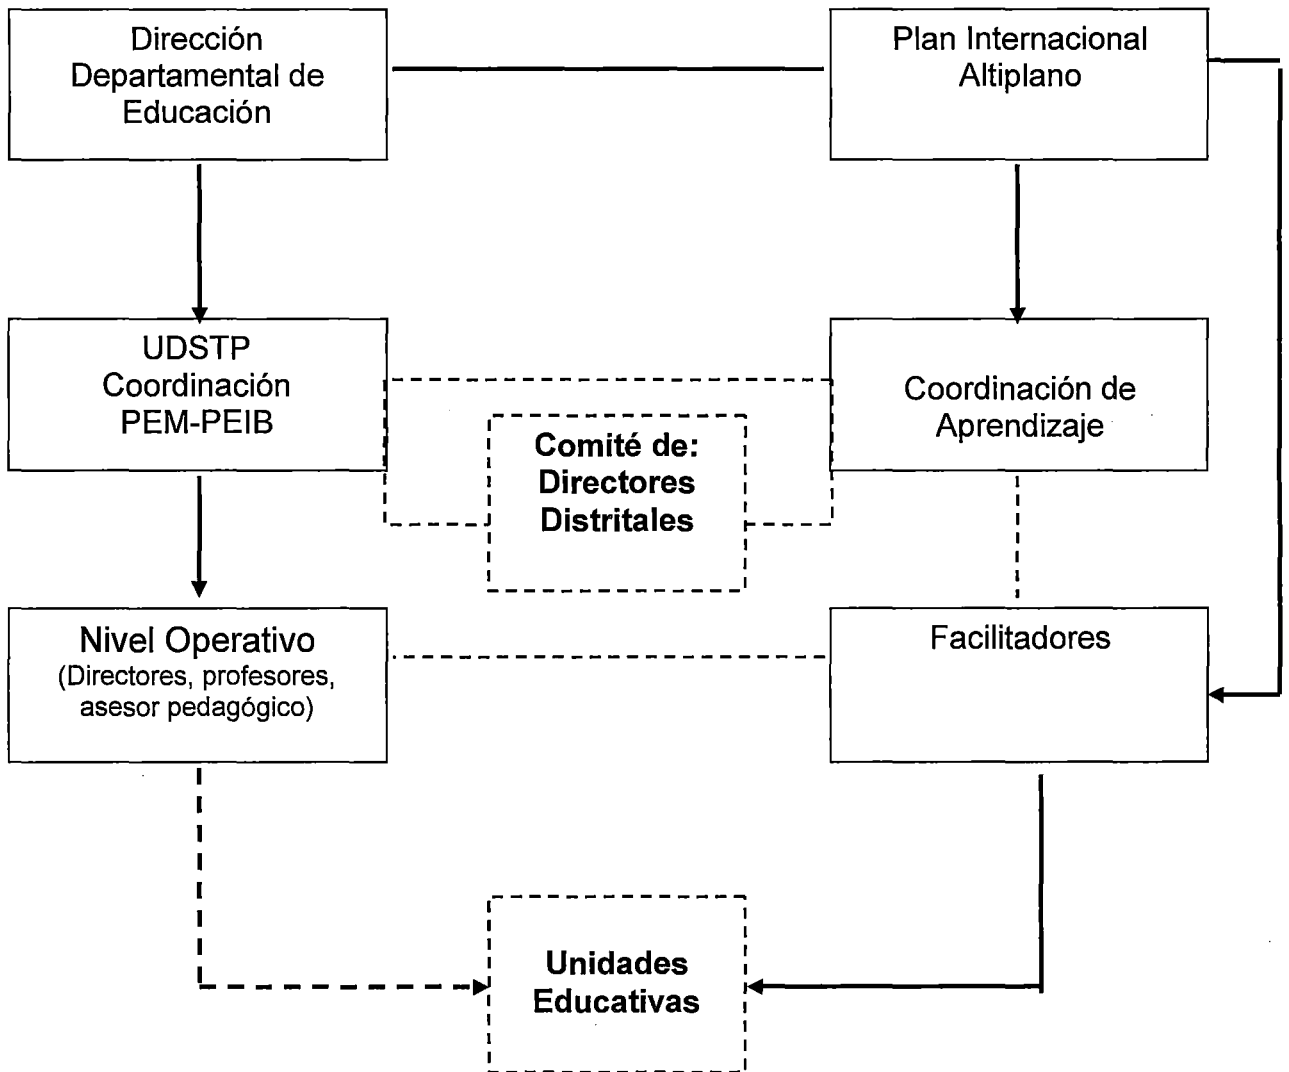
Dirección Departamental de Educación

Plan Internacional Altiplano

UDSTP Coordinación PEM-PEIB

Coordinación de Aprendizaje

Comité de: Directores Distritales

Nivel Operativo
(Directores, profesores, asesor pedagógico)

Facilitadores

Unidades Educativas